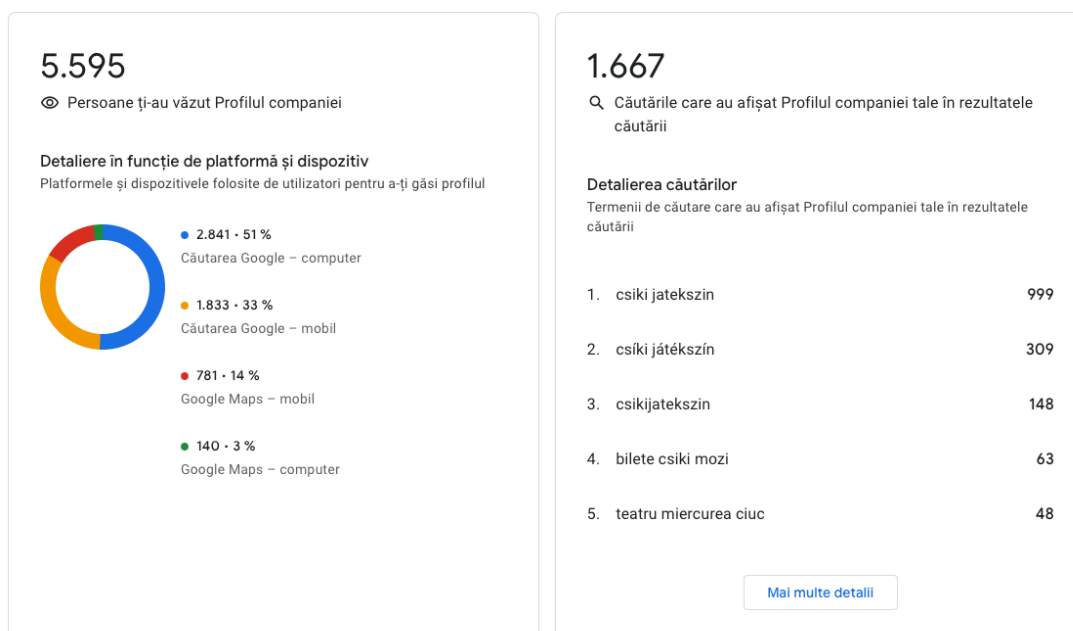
5.595

Persoane ți-au văzut Profilul companiei

Detaliere în funcție de platformă și dispozitiv
Platformele și dispozitivele folosite de utilizatori pentru a-ți găsi profilul

2.841 • 51 %
Căutarea Google – computer

1.833 • 33 %
Căutarea Google – mobil

781 • 14 %
Google Maps – mobil

140 • 3 %
Google Maps – computer

1.667

Căutările care au afișat Profilul companiei tale în rezultatele căutării

Detalierea căutărilor
Termenii de căutare care au afișat Profilul companiei tale în rezultatele căutării

1. csiki jatekszin 999

2. csíki játékszín 309

3. csikijatekszin 148

4. bilete csiki mozi 63

5. teatru miercurea ciuc 48

Mai multe detalii